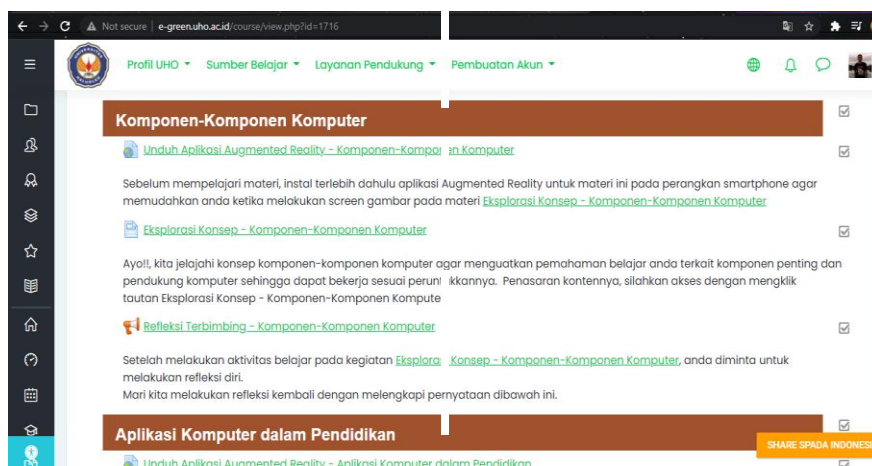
Not secure | e-green.uho.ac.id/course/view.php?id=1716

Profil UHO ▾ Sumber Belajar ▾ Layanan Pendukung ▾ Pembuatan Akun ▾

Komponen-Komponen Komputer

Unduh Aplikasi Augmented Reality - Komponen-Kompo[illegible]n Komputer

Sebelum mempelajari materi, instal terlebih dahulu aplikasi Augmented Reality untuk materi ini pada perangkan smartphone agar memudahkan anda ketika melakukan screen gambar pada materi Eksplorasi Konsep - Komponen-Komponen Komputer

Eksplorasi Konsep - Komponen-Komponen Komputer

Ayo!!, kita jelajahi konsep komponen-komponen komputer agar menguatkan pemahaman belajar anda terkait komponen penting dan pendukung komputer sehingga dapat bekerja sesuai perunt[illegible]kkannya. Penasaran kontennya, silahkan akses dengan mengklik tautan Eksplorasi Konsep - Komponen-Komponen Komput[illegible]

Refleksi Terbimbing - Komponen-Komponen Komputer

Setelah melakukan aktivitas belajar pada kegiatan Eksplora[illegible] Konsep - Komponen-Komponen Komputer, anda diminta untuk melakukan refleksi diri.
Mari kita melakukan refleksi kembali dengan melengkapi pernyataan dibawah ini.

Aplikasi Komputer dalam Pendidikan

SHARE SPADA INDONESI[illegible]

Unduh Aplikasi Augmented Reality - Aplikasi Komputer dalam Pendidikan